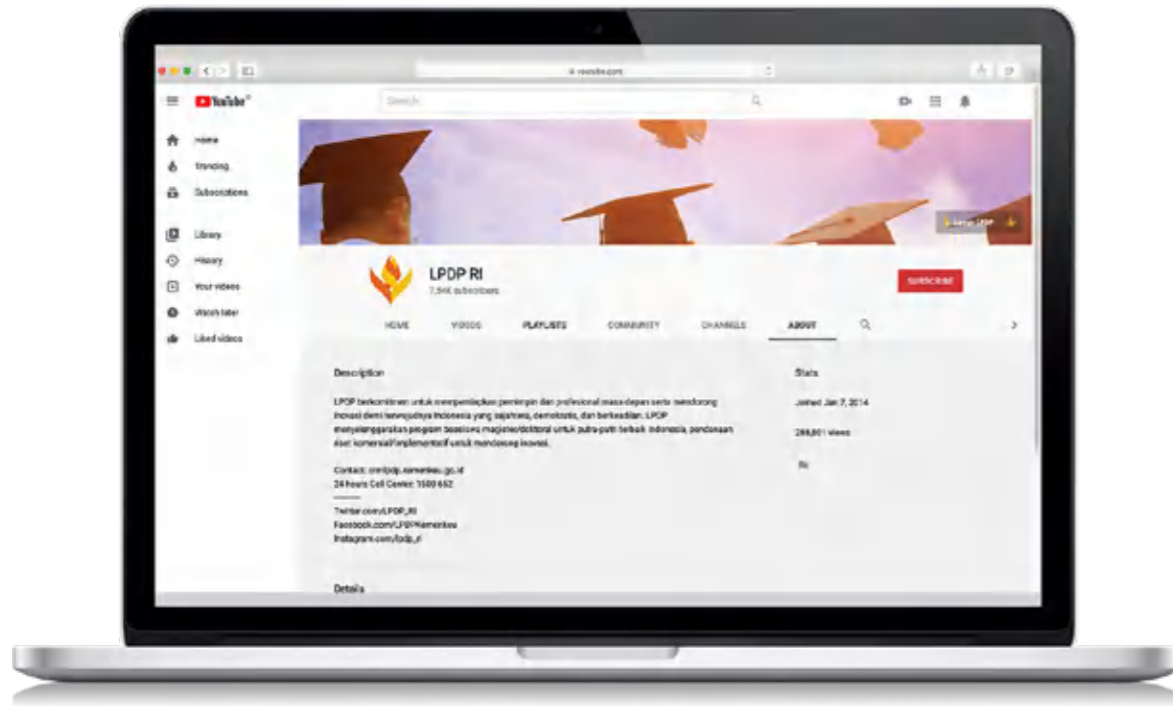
youtube.com

YouTube

Search

Home
Trending
Subscriptions

Library
History
Your videos
Watch later
Liked videos

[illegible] LPDP

LPDP RI
7,94K subscribers

SUBSCRIBE

HOME VIDEOS PLAYLISTS COMMUNITY CHANNELS ABOUT

Description

LPDP berkomitmen untuk mempersiapkan pemimpin dan profesional masa depan serta mendorong inovasi demi terwujudnya Indonesia yang sejahtera, demokratis, dan berkeadilan. LPDP menyelenggarakan program beasiswa magister/doktoral untuk putra-putri terbaik Indonesia, pendanaan riset komersial/implementatif untuk mendorong inovasi.

Contact: cs@lpdp.kemenkeu.go.id
24 hours Call Center: 1500 652

Twitter.com/LPDP_RI
Facebook.com/LPDPKemenkeu
Instagram.com/lpdp_ri

Details

Stats

Joined Jan 7, 2014

288,801 views